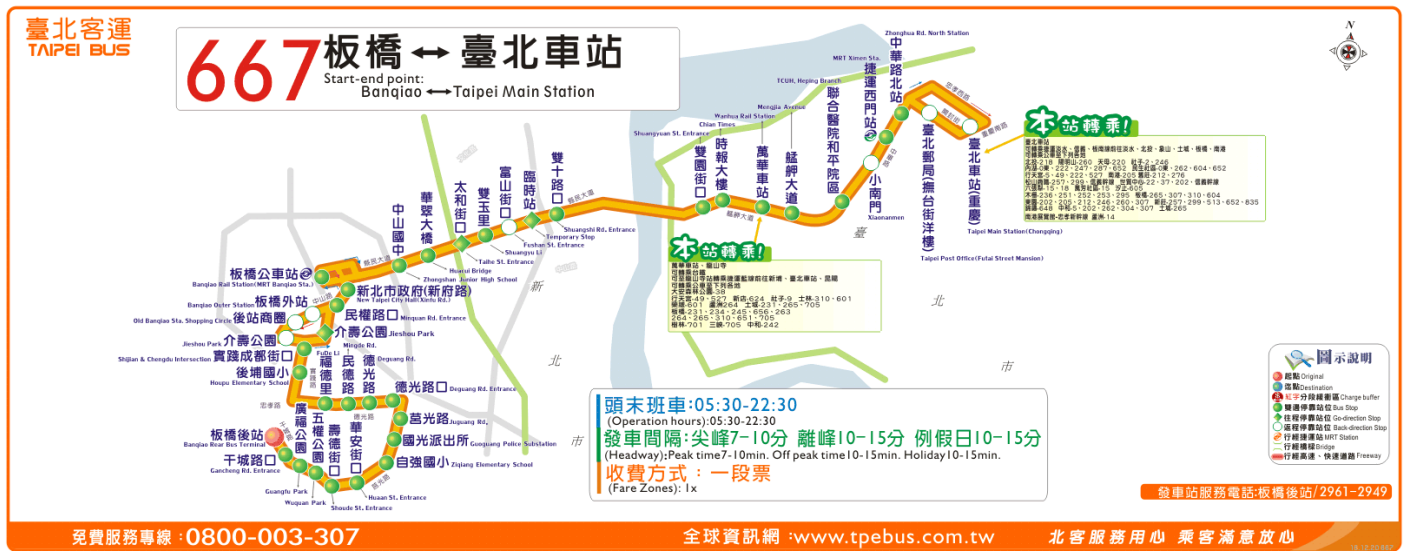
臺北客運
TAIPEI BUS

667 板橋 ↔ 臺北車站
Start-end point:
Banqiao ↔ Taipei Main Station

N

板橋公車站
Banqiao Rail Station(MRT Banqiao Sta.)
板橋外站
Banqiao Outer Station
後站商圈
Old Banqiao Sta. Shopping Circle
介壽公園
Jieshou Park
實踐成都街口
Shijian & Chengdu Intersection
後埔國小
Houpu Elementary School
板橋後站
Banqiao Rear Bus Terminal
干城路口
Gancheng Rd. Entrance
廣權公園
Guangfu Park
五權公園
Wuquan Park
壽德街口
Shoude St. Entrance
華安街口
Huaan St. Entrance
自強國小
Ziqiang Elementary School
國光派出所
Guoguang Police Substation
莒光路
Juguang Rd.
德光路口
Deguang Rd. Entrance
德光路
Deguang Rd.
民德路
Minde Rd.
福德里
FuDe Li
介壽公園
Jieshou Park
民權路口
Minquan Rd. Entrance
新北市政府(新府路)
New Taipei City Hall(Xinfu Rd.)
中山國中
Zhongshan Junior High School
華翠大橋
Huacui Bridge
太和街口
Taihe St. Entrance
雙玉里
Shuangyu Li
富山街口
Fushan St. Entrance
臨時站
Temporary Stop
雙十路口
Shuangshi Rd. Entrance
雙園街口
Shuangyuan St. Entrance
時報大樓
Chian Times
萬華車站
Wanhua Rail Station
艋舺大道
Mengjia Avenue
聯合醫院和平院區
TCUH, Heping Branch
捷運西門站
MRT Ximen Sta.
中華路北站
Zhonghua Rd. North Station
小南門
Xiaonanmen
臺北郵局撫台街洋樓
Taipei Post Office(Futai Street Mansion)
臺北車站(重慶)
Taipei Main Station(Chongqing)

縣民大道
中山路
實踐路
忠孝路
干城路
五權路
德光路
中華路
艋舺大道
新
北
市
臺
北
市

本站轉乘!
萬華車站、龍山寺
可轉乘公車
可至龍山寺站轉乘捷運藍線前往新埔、臺北車站、昆陽
可轉乘公車路線下列各路
大安森林公園-38
行天宮-49、527 新店-624 社子-9 士林-310、601
陽明-601 臺灣-264 土城-231、265、705
板橋-231、234、245、656、263
264、265、310、651、705
樹林-701 三峽-705 中和-242

本站轉乘!
臺北車站
可轉乘捷運淡水、信義、板南線前往淡水、北投、象山、土城、機場、南港
可轉乘公車路線下列各路
北投-218 陽明山-260 天母-220 社子-2、246
內湖-0東、222、247、287、652 基隆-綠1、262、604、652
行天宮-3、49、222、527 南港-205 舊莊-212、276
松山機場-257、299 信義新線 故宮-中-22、37、202、信義幹線
六張犁-15、18 萬芳社區-15 汐止-605
木柵-236、251、252、253、295 板橋-265、307、310、604
東園-202、205、212、246、260、307 新莊-257、299、513、652、835
景美-648 中和-5、202、262、304、307 土城-265
南港展覽館-忠孝新幹線 臺灣-14

圖示說明
起點 Original
迄點 Destination
紅字分段緩衝點 Charge buffer
雙邊停車站位 Bus Stop
往程停車站位 Go-direction Stop
返程停車站位 Back-direction Stop
行經捷運站 MRT Station
行經橋樑 Bridge
行經高速、快速道路 Freeway

頭末班車:05:30-22:30
(Operation hours):05:30-22:30
發車間隔:尖峰7-10分 離峰10-15分 例假日10-15分
(Headway):Peak time7-10min. Off peak time10-15min. Holiday10-15min.
收費方式:一段票
(Fare Zones): 1x

發車站服務電話:板橋後站/2961-2949

免費服務專線:0800-003-307
全球資訊網:www.tpebus.com.tw
北客服務用心 乘客滿意放心